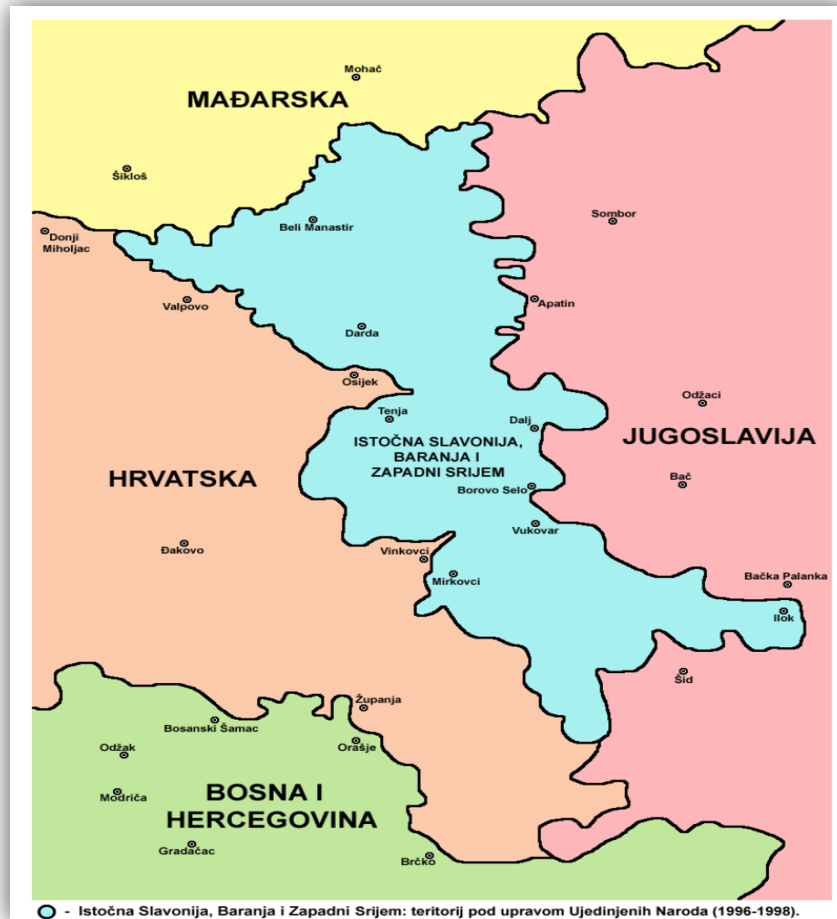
Mohač

MAĐARSKA

Šikloš

Beli Manastir

Sombor

Donji Miholjac

Valpovo

Apatin

Darda

Osijek

Odžaci

Tenja

Dalj

ISTOČNA SLAVONIJA, BARANJA I ZAPADNI SRIJEM

JUGOSLAVIJA

HRVATSKA

Bač

Borovo Selo

Vukovar

Đakovo

Vinkovci

Mirkovci

Bačka Palanka

Ilok

Šid

Županja

Bosanski Šamac

Odžak

Orašje

Modriča

BOSNA I HERCEGOVINA

Gradačac

Brčko

- Istočna Slavonija, Baranja i Zapadni Srijem: teritorij pod upravom Ujedinjenih Naroda (1996-1998).